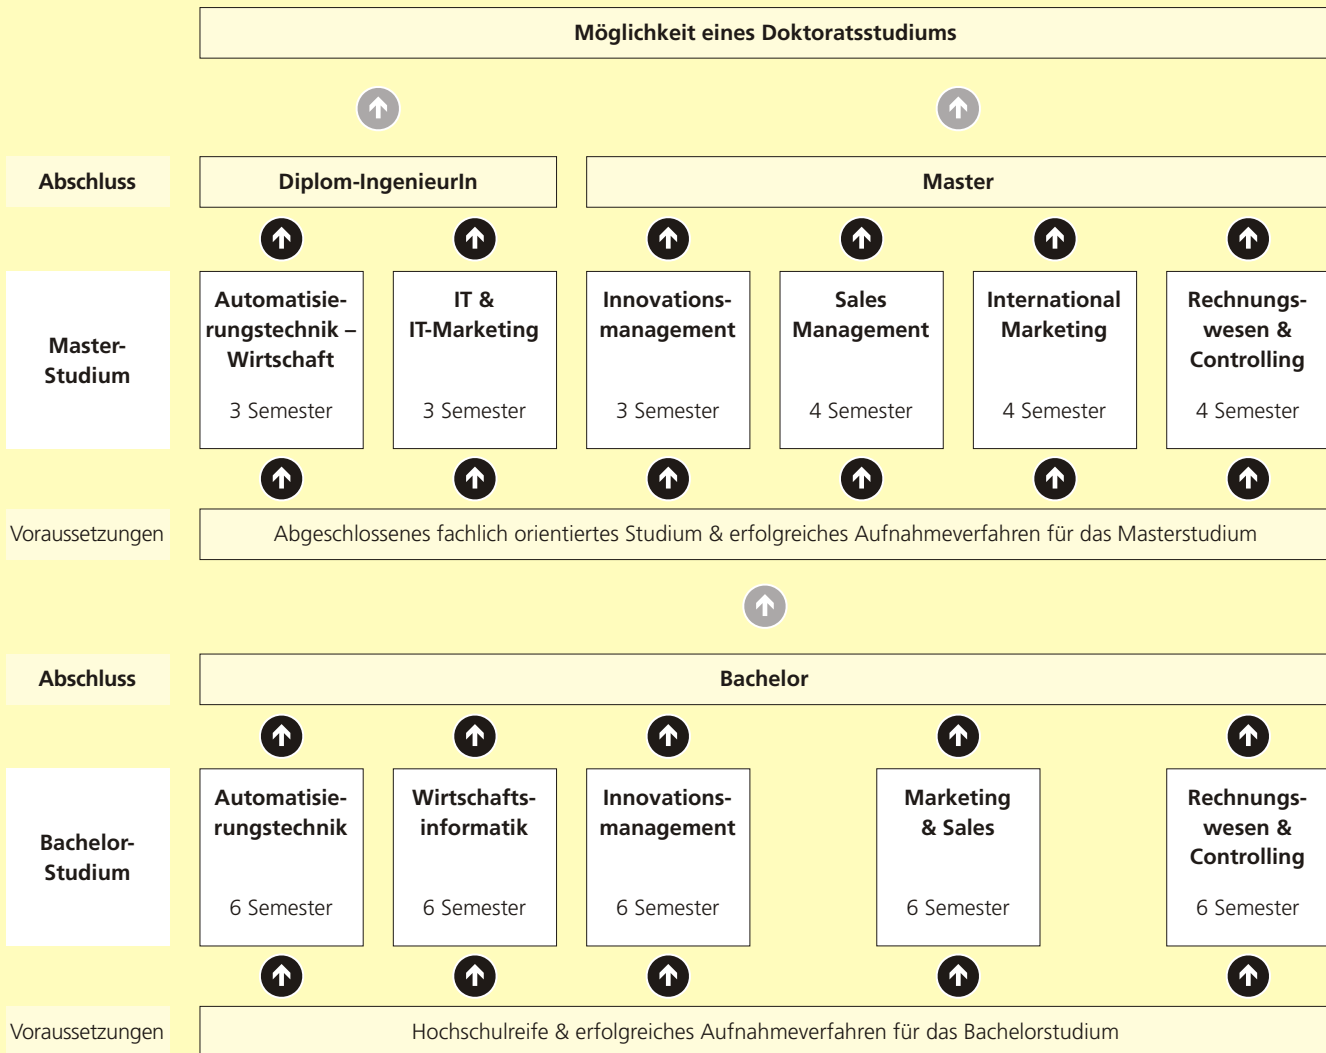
Möglichkeit eines Doktoratsstudiums

Abschluss

Diplom-IngenieurIn

Master

Master-Studium

Automatisierungstechnik – Wirtschaft

3 Semester

IT & IT-Marketing

3 Semester

Innovationsmanagement

3 Semester

Sales Management

4 Semester

International Marketing

4 Semester

Rechnungswesen & Controlling

4 Semester

Voraussetzungen

Abgeschlossenes fachlich orientiertes Studium & erfolgreiches Aufnahmeverfahren für das Masterstudium

Abschluss

Bachelor

Bachelor-Studium

Automatisierungstechnik

6 Semester

Wirtschaftsinformatik

6 Semester

Innovationsmanagement

6 Semester

Marketing & Sales

6 Semester

Rechnungswesen & Controlling

6 Semester

Voraussetzungen

Hochschulreife & erfolgreiches Aufnahmeverfahren für das Bachelorstudium